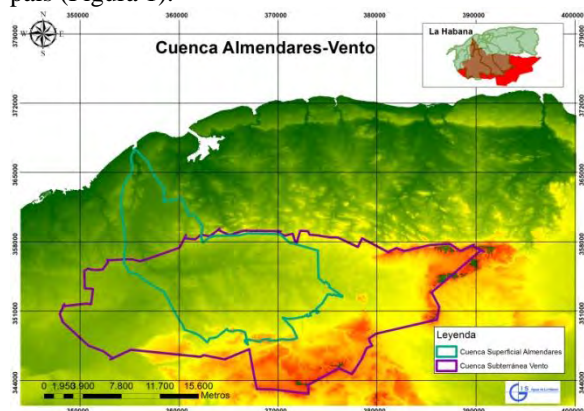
país (Figura 1).

350000 360000 370000 380000 390000 400000

Cuenca Almendares-Vento

La Habana

379000 372000 365000 358000 351000 344000

379000 372000 365000 358000 351000 344000

Leyenda
Cuenca Superficial Almendares
Cuenca Subterránea Vento

0 1,950 3,900 7,800 11,700 15,600
Metros

350000 360000 370000 380000 390000 400000